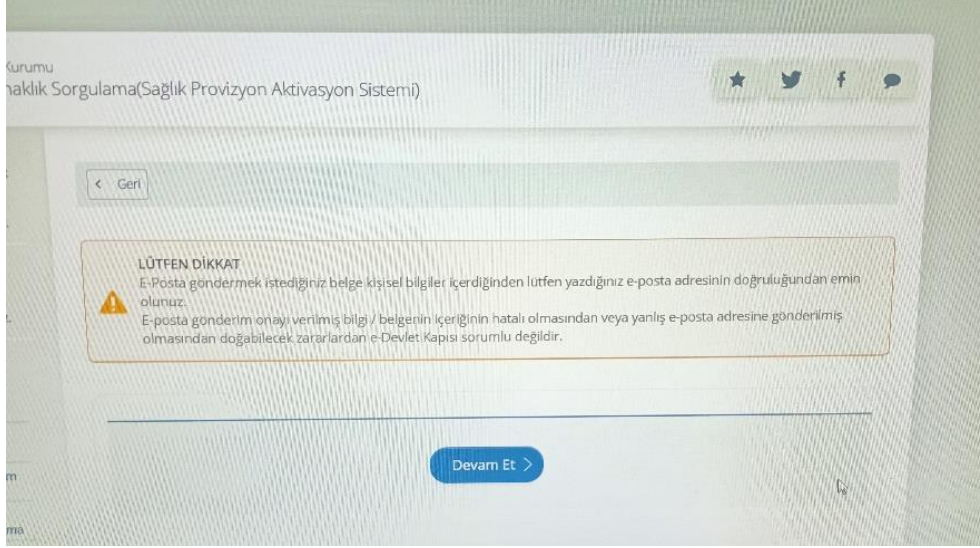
Kurumu
naklık Sorgulama(Sağlık Provizyon Aktivasyon Sistemi)

< Geri

LÜTFEN DİKKAT
E-Posta göndermek istediğiniz belge kişisel bilgiler içerdiğinden lütfen yazdığınız e-posta adresinin doğruluğundan emin olunuz.
E-posta gönderim onayı verilmiş bilgi / belgenin içeriğinin hatalı olmasından veya yanlış e-posta adresine gönderilmiş olmasından doğabilecek zararlardan e-Devlet Kapısı sorumlu değildir.

Devam Et >

m

ma